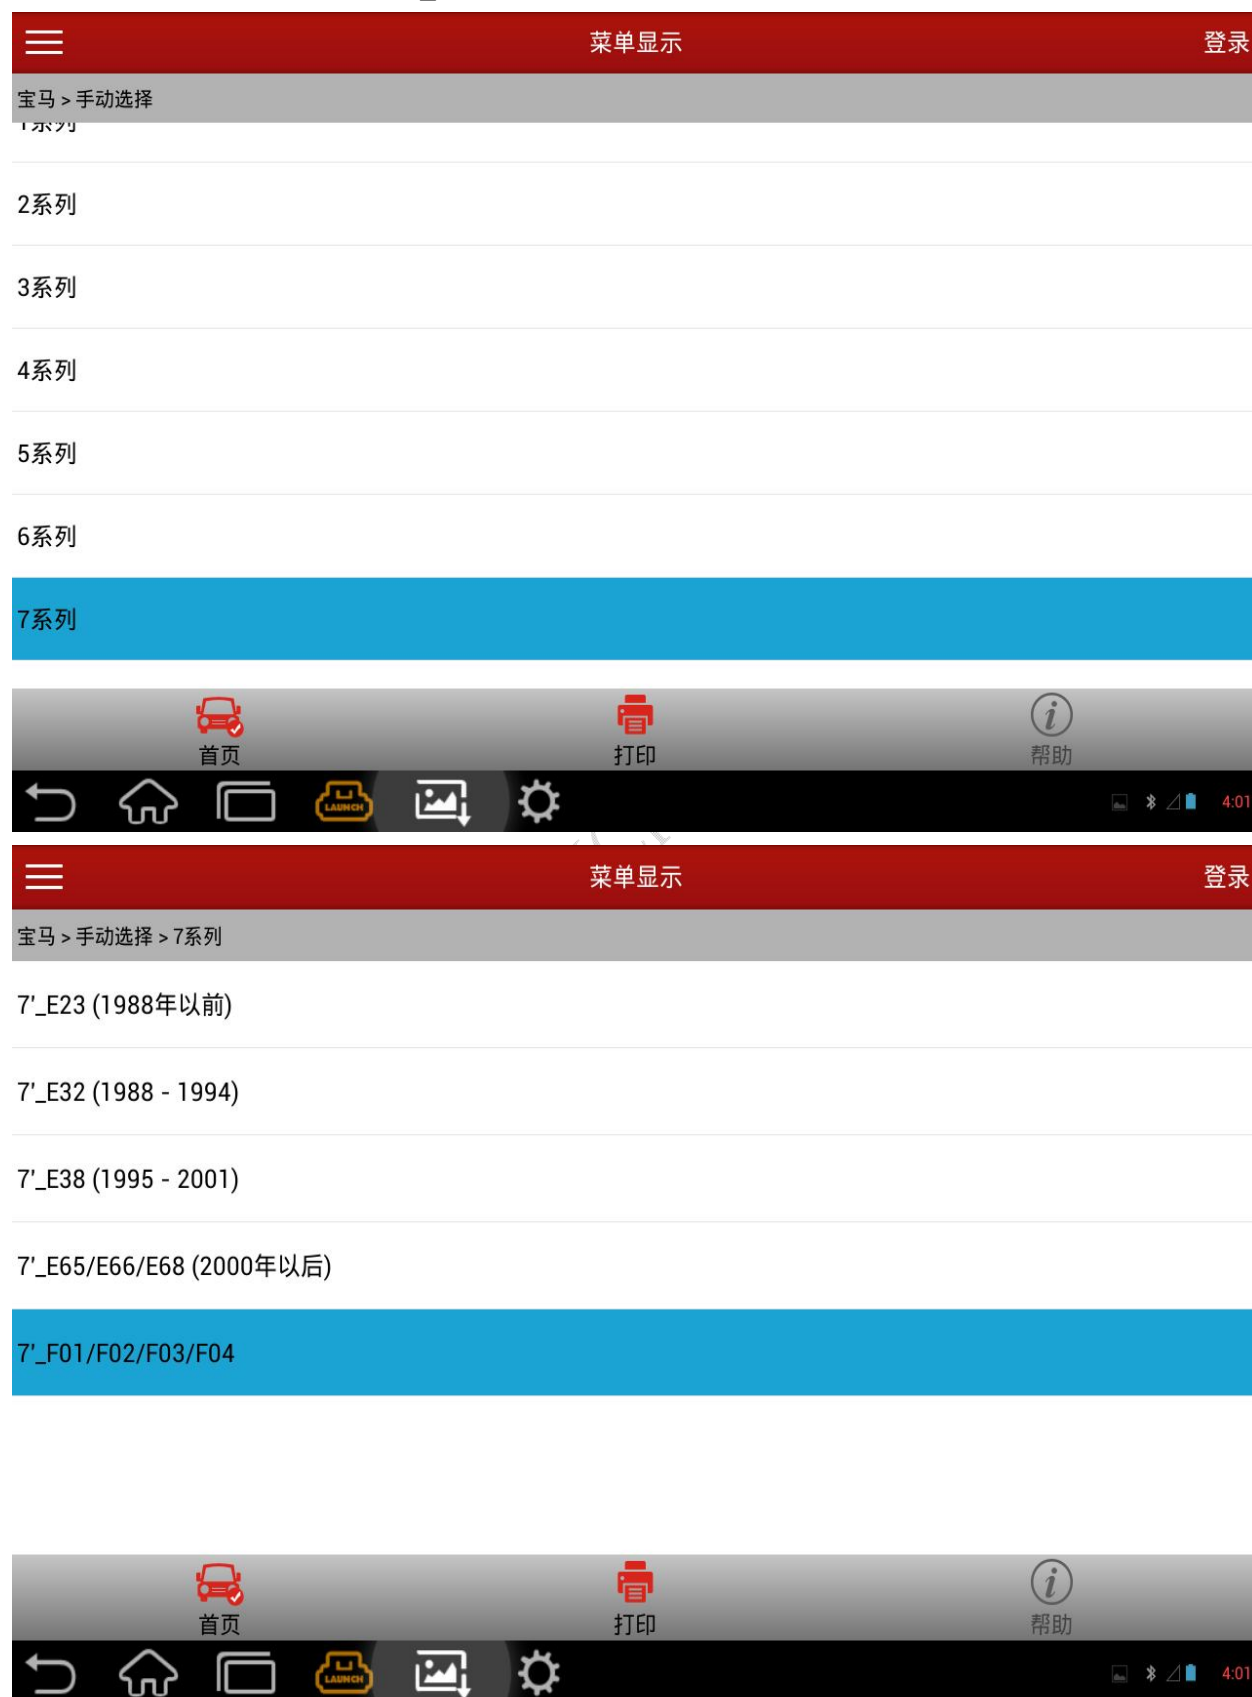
菜单显示
登录

宝马 > 手动选择

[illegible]

2系列

3系列

4系列

5系列

6系列

7系列

首页
打印
帮助

LAUNCH

4:01

菜单显示
登录

宝马 > 手动选择 > 7系列

7'_E23 (1988年以前)

7'_E32 (1988 - 1994)

7'_E38 (1995 - 2001)

7'_E65/E66/E68 (2000年以后)

7'_F01/F02/F03/F04

首页
打印
帮助

LAUNCH

4:01